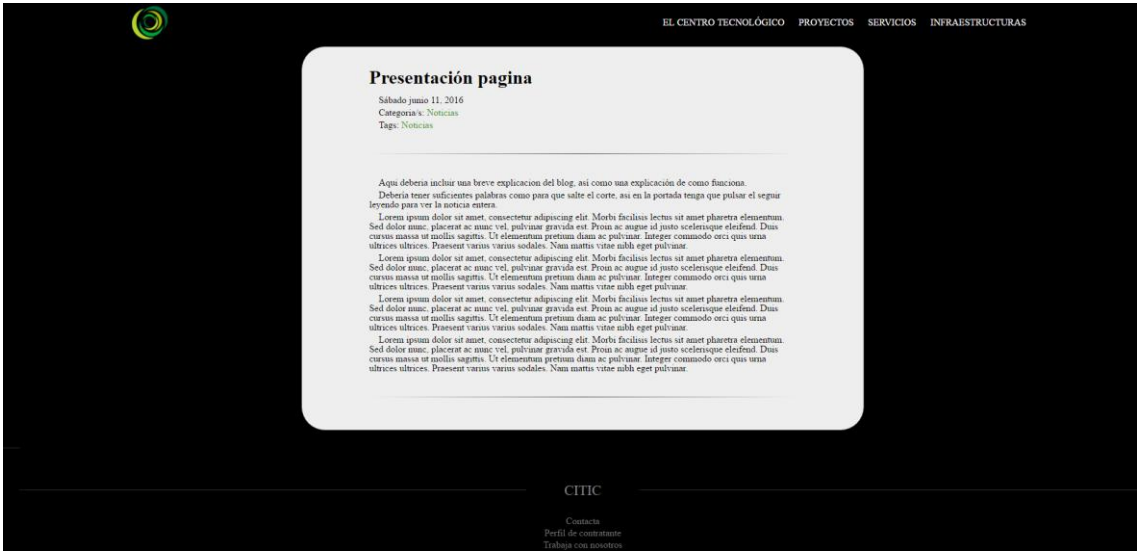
EL CENTRO TECNOLÓGICO PROYECTOS SERVICIOS INFRAESTRUCTURAS

Presentación pagina

Sábado junio 11, 2016
Categoria/s: Noticias
Tags: Noticias

Aqui deberia incluir una breve explicacion del blog, asi como una explicación de como funciona.

Deberia tener suficientes palabras como para que salte el corte, asi en la portada tenga que pulsar el seguir leyendo para ver la noticia entera.

Lorem ipsum dolor sit amet, consectetur adipiscing elit. Morbi facilisis lectus sit amet pharetra elementum. Sed dolor nunc, placerat ac nunc vel, pulvinar gravida est. Proin ac augue id justo scelerisque eleifend. Duis cursus massa ut mollis sagittis. Ut elementum pretium diam ac pulvinar. Integer commodo orci quis urna ultrices ultrices. Praesent varius varius sodales. Nam mattis vitae nibh eget pulvinar.

Lorem ipsum dolor sit amet, consectetur adipiscing elit. Morbi facilisis lectus sit amet pharetra elementum. Sed dolor nunc, placerat ac nunc vel, pulvinar gravida est. Proin ac augue id justo scelerisque eleifend. Duis cursus massa ut mollis sagittis. Ut elementum pretium diam ac pulvinar. Integer commodo orci quis urna ultrices ultrices. Praesent varius varius sodales. Nam mattis vitae nibh eget pulvinar.

Lorem ipsum dolor sit amet, consectetur adipiscing elit. Morbi facilisis lectus sit amet pharetra elementum. Sed dolor nunc, placerat ac nunc vel, pulvinar gravida est. Proin ac augue id justo scelerisque eleifend. Duis cursus massa ut mollis sagittis. Ut elementum pretium diam ac pulvinar. Integer commodo orci quis urna ultrices ultrices. Praesent varius varius sodales. Nam mattis vitae nibh eget pulvinar.

Lorem ipsum dolor sit amet, consectetur adipiscing elit. Morbi facilisis lectus sit amet pharetra elementum. Sed dolor nunc, placerat ac nunc vel, pulvinar gravida est. Proin ac augue id justo scelerisque eleifend. Duis cursus massa ut mollis sagittis. Ut elementum pretium diam ac pulvinar. Integer commodo orci quis urna ultrices ultrices. Praesent varius varius sodales. Nam mattis vitae nibh eget pulvinar.

CITIC

Contacta
Perfil de contratante
Trabaja con nosotros